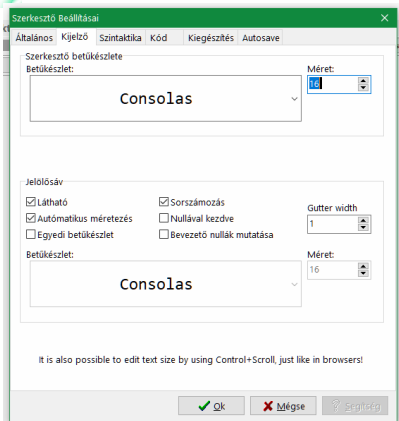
Szerkesztő Beállításai
×
Általános Kijelző Szintaktika Kód Kiegészítés Autosave

Szerkesztő betűkészlete
Betűkészlet:
Consolas
Méret:
16

Jelölősáv
☑ Látható
☑ Autómatikus méretezés
☐ Egyedi betűkészlet
☑ Sorszámozás
☐ Nullával kezdve
☐ Bevezető nullák mutatása
Gutter width
1
Betűkészlet:
Consolas
Méret:
16

It is also possible to edit text size by using Control+Scroll, just like in browsers!

Ok
Mégse
Segítség